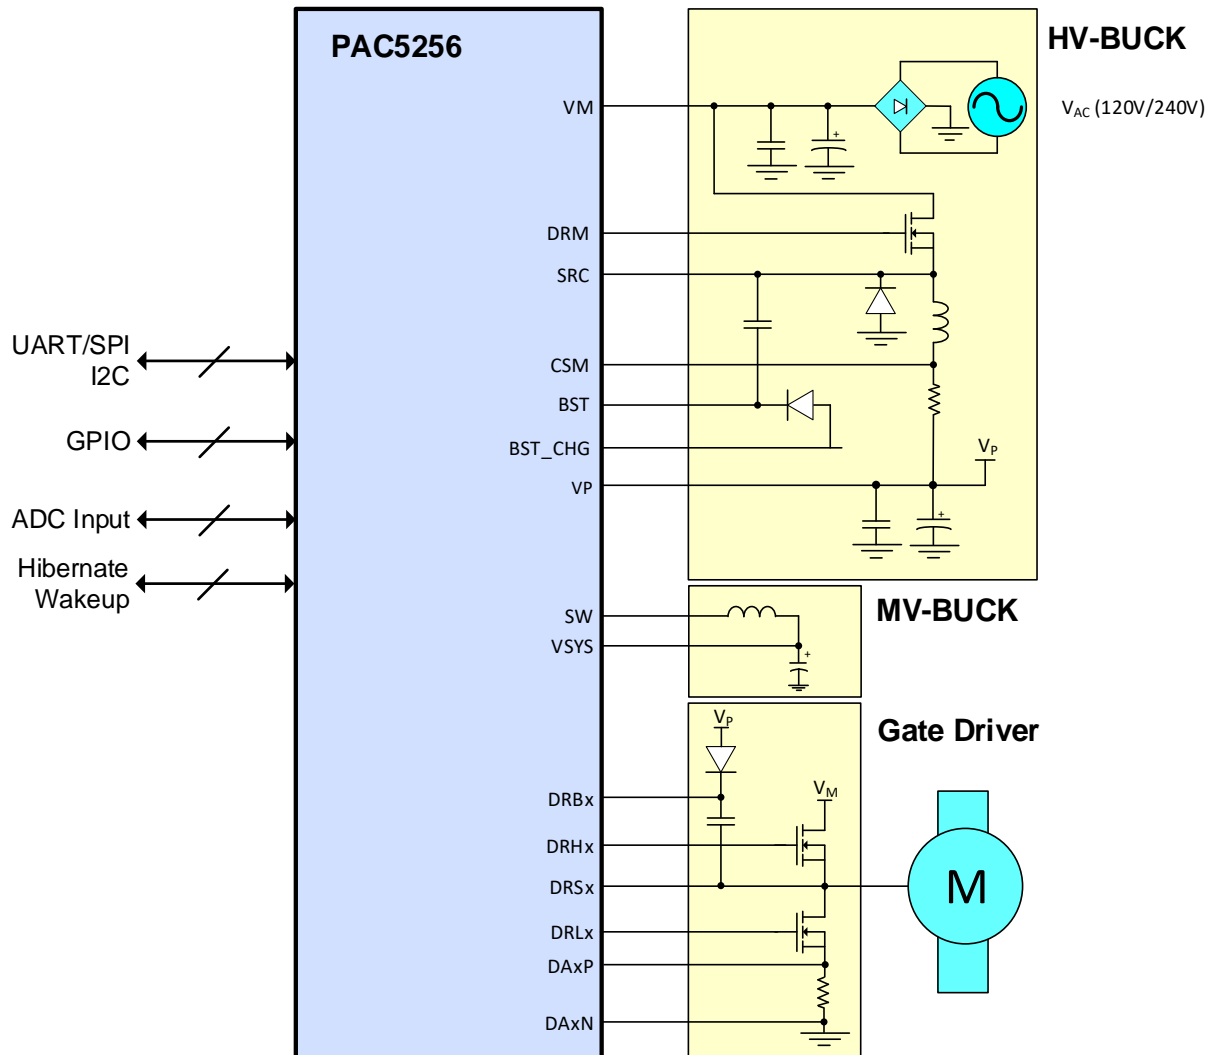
PAC5256

HV-BUCK

$V_{AC}$ (120V/240V)

VM

DRM

SRC

UART/SPI
I2C

CSM

BST

GPIO

BST_CHG

$V_P$

VP

ADC Input

Hibernate
Wakeup

SW

MV-BUCK

VSYS

$V_P$

Gate Driver

DRBx

$V_M$

DRHx

DRSx

M

DRLx

DAxP

DAxN